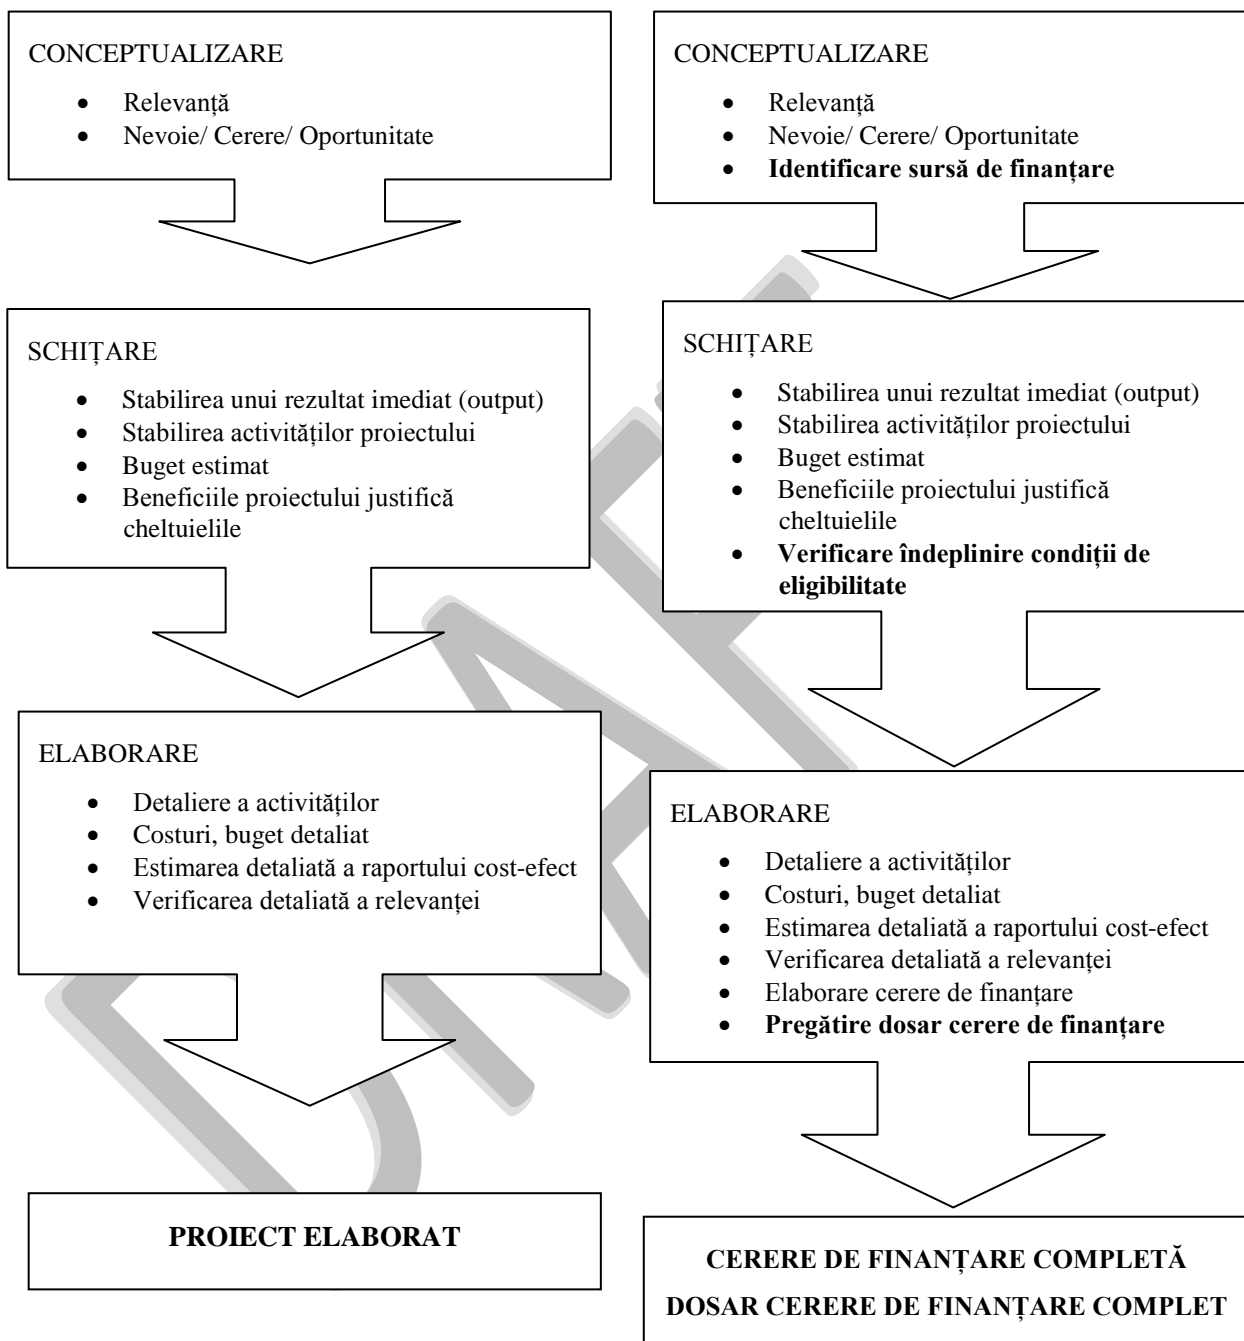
CONCEPTUALIZARE

- Relevanță
- Nevoie/ Cerere/ Oportunitate

SCHIȚARE

- Stabilirea unui rezultat imediat (output)
- Stabilirea activităților proiectului
- Buget estimat
- Beneficiile proiectului justifică cheltuielile

ELABORARE

- Detaliere a activităților
- Costuri, buget detaliat
- Estimarea detaliată a raportului cost-efect
- Verificarea detaliată a relevanței

PROIECT ELABORAT

CONCEPTUALIZARE

- Relevanță
- Nevoie/ Cerere/ Oportunitate
- **Identificare sursă de finanțare**

SCHIȚARE

- Stabilirea unui rezultat imediat (output)
- Stabilirea activităților proiectului
- Buget estimat
- Beneficiile proiectului justifică cheltuielile
- **Verificare îndeplinire condiții de eligibilitate**

ELABORARE

- Detaliere a activităților
- Costuri, buget detaliat
- Estimarea detaliată a raportului cost-efect
- Verificarea detaliată a relevanței
- Elaborare cerere de finanțare
- **Pregătire dosar cerere de finanțare**

CERERE DE FINANȚARE COMPLETĂ
DOSAR CERERE DE FINANȚARE COMPLET